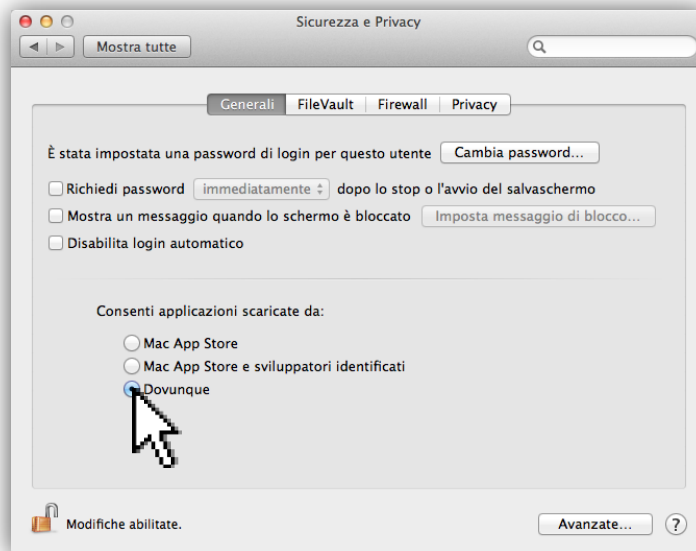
Sicurezza e Privacy

Mostra tutte

Generali FileVault Firewall Privacy

È stata impostata una password di login per questo utente Cambia password...

Richiedi password immediatamente dopo lo stop o l'avvio del salvaschermo

Mostra un messaggio quando lo schermo è bloccato Imposta messaggio di blocco...

Disabilita login automatico

Consenti applicazioni scaricate da:

Mac App Store

Mac App Store e sviluppatori identificati

Dovunque

Modifiche abilitate.

Avanzate...

?